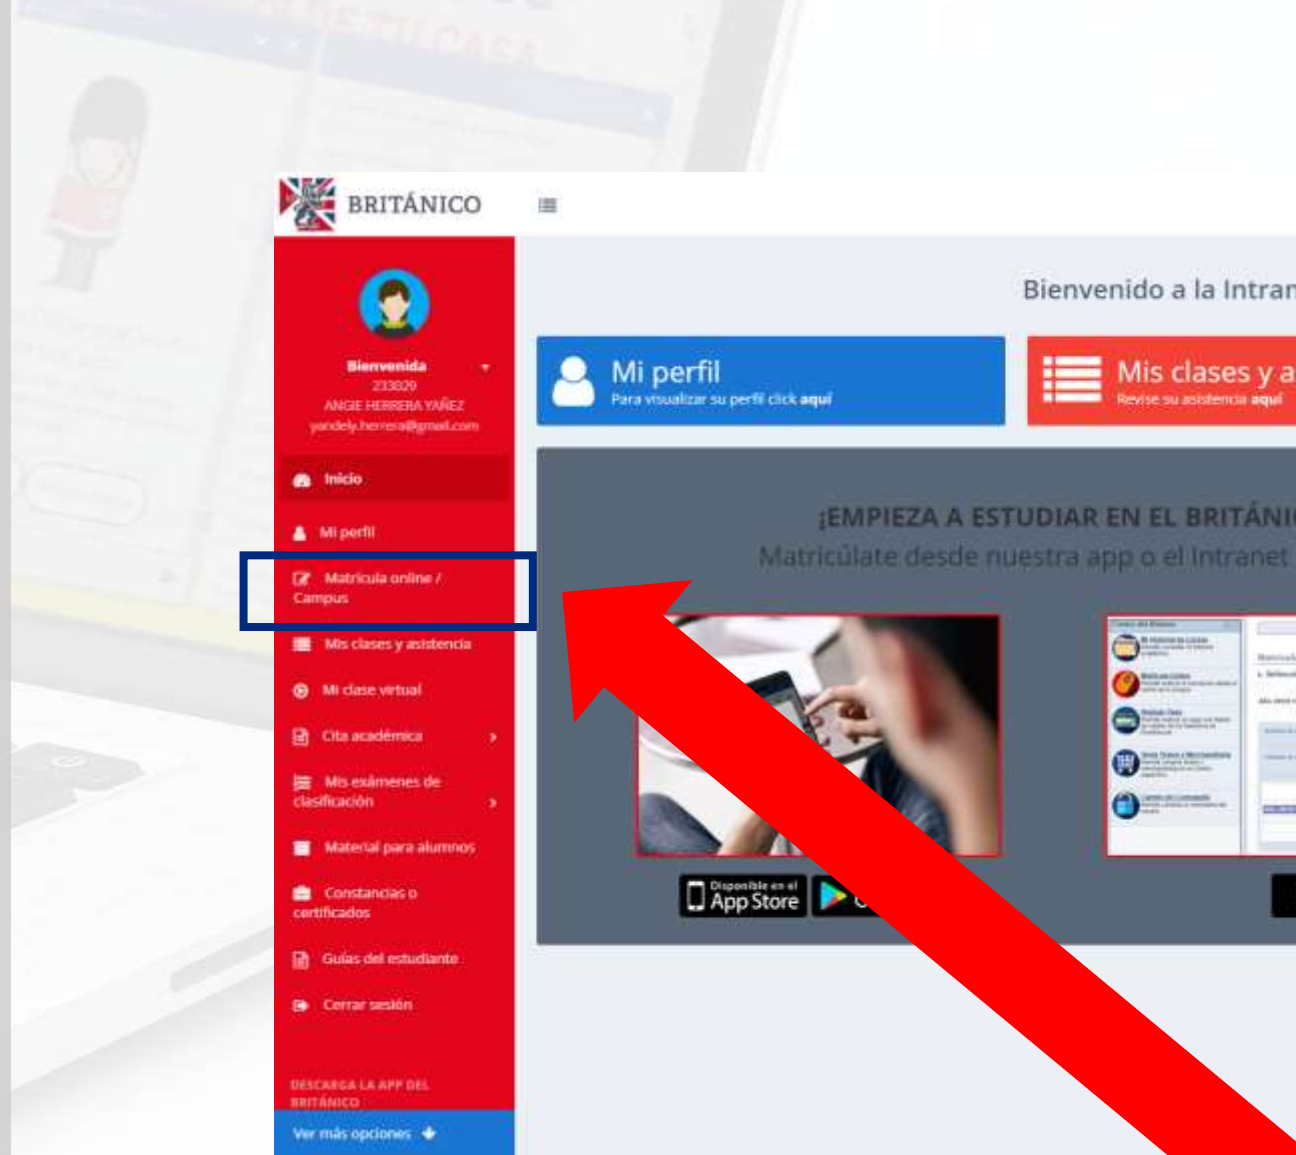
BRITÁNICO

Bienvenida
233829
ANGIE HERRERA YAÑEZ
yandely.herrera@gmail.com

Inicio
Mi perfil
Matrícula online / Campus
Mis clases y asistencia
Mi clase virtual
Cita académica
Mis exámenes de clasificación
Material para alumnos
Constancias o certificados
Guías del estudiante
Cerrar sesión

DESCARGA LA APP DEL BRITÁNICO
Ver más opciones

Bienvenido a la Intran

Mi perfil
Para visualizar su perfil click aquí

Mis clases y a
Revise su asistencia aquí

¡EMPIEZA A ESTUDIAR EN EL BRITÁNI
Matricúlate desde nuestra app o el Intranet

Disponible en el App Store